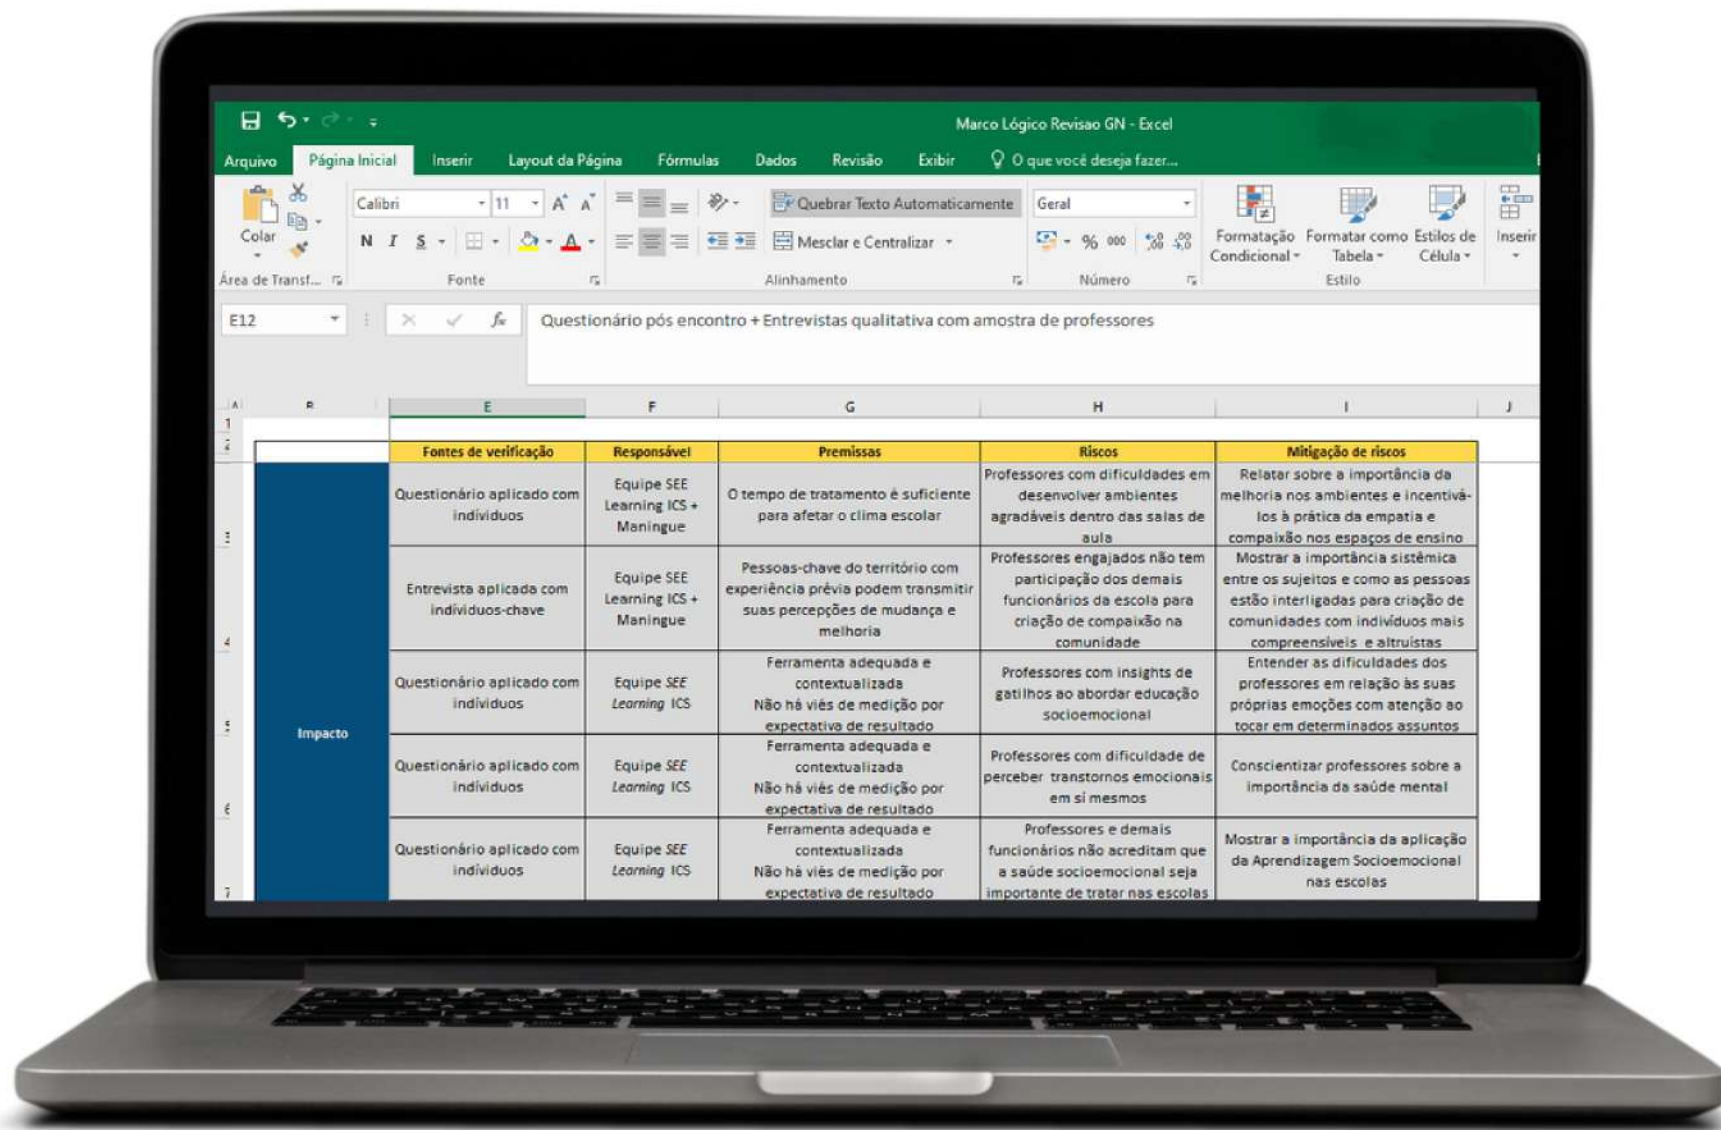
Marco Lógico Revisao GN - Excel

Arquivo Página Inicial Inserir Layout da Página Fórmulas Dados Revisão Exibir O que você deseja fazer...

Colar
Área de Transf...
Calibri 11
N I S
Fonte
Quebrar Texto Automaticamente
Mesclar e Centralizar
Alinhamento
Geral
% 000
Número
Formatação Condicional
Formatar como Tabela
Estilos de Célula
Estilo
Inserir

E12
Questionário pós encontro + Entrevistas qualitativa com amostra de professores

| | E | F | G | H | I |
|---|---|---|---|---|---|
| | Fontes de verificação | Responsável | Premissas | Riscos | Mitigação de riscos |
| Impacto | Questionário aplicado com indivíduos | Equipe SEE Learning ICS + Maningue | O tempo de tratamento é suficiente para afetar o clima escolar | Professores com dificuldades em desenvolver ambientes agradáveis dentro das salas de aula | Relatar sobre a importância da melhoria nos ambientes e incentivá-los à prática da empatia e compaixão nos espaços de ensino |
| | Entrevista aplicada com indivíduos-chave | Equipe SEE Learning ICS + Maningue | Pessoas-chave do território com experiência prévia podem transmitir suas percepções de mudança e melhoria | Professores engajados não tem participação dos demais funcionários da escola para criação de compaixão na comunidade | Mostrar a importância sistêmica entre os sujeitos e como as pessoas estão interligadas para criação de comunidades com indivíduos mais compreensíveis e altruístas |
| | Questionário aplicado com indivíduos | Equipe SEE Learning ICS | Ferramenta adequada e contextualizada Não há viés de medição por expectativa de resultado | Professores com insights de gatilhos ao abordar educação socioemocional | Entender as dificuldades dos professores em relação às suas próprias emoções com atenção ao tocar em determinados assuntos |
| | Questionário aplicado com indivíduos | Equipe SEE Learning ICS | Ferramenta adequada e contextualizada Não há viés de medição por expectativa de resultado | Professores com dificuldade de perceber transtornos emocionais em si mesmos | Conscientizar professores sobre a importância da saúde mental |
| | Questionário aplicado com indivíduos | Equipe SEE Learning ICS | Ferramenta adequada e contextualizada Não há viés de medição por expectativa de resultado | Professores e demais funcionários não acreditam que a saúde socioemocional seja importante de tratar nas escolas | Mostrar a importância da aplicação da Aprendizagem Socioemocional nas escolas |